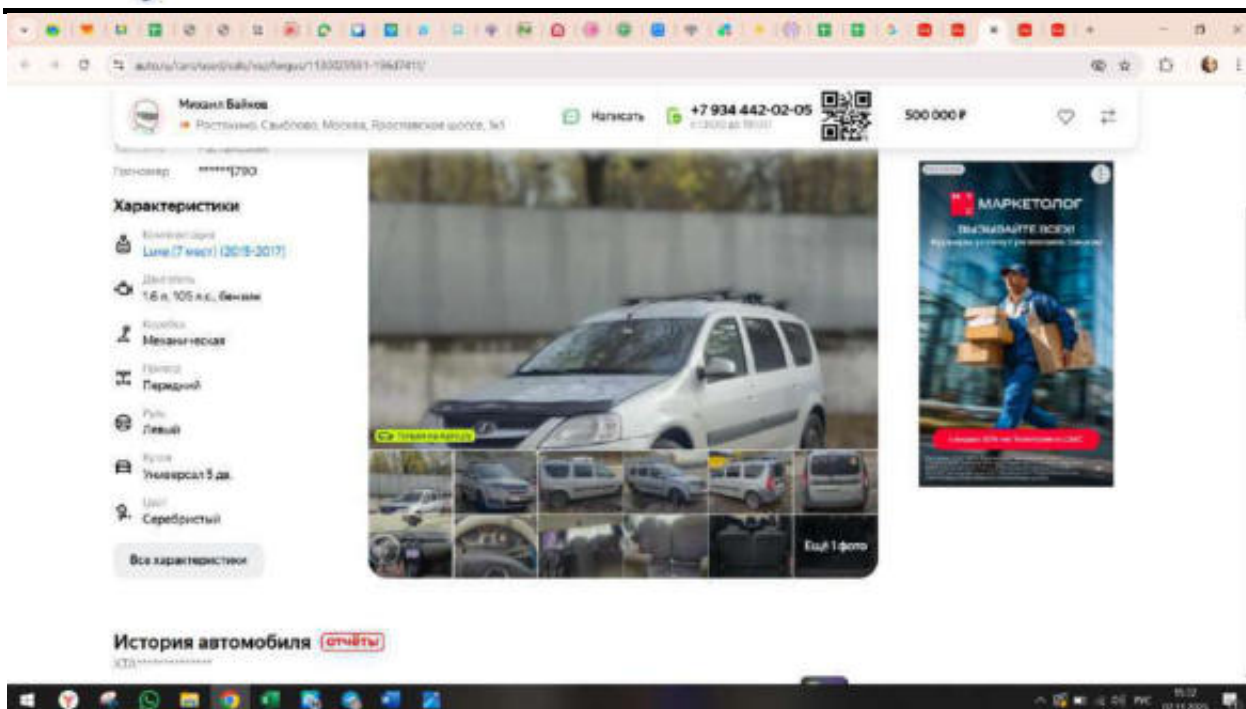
auto.ru/cars/used/sale/vaz/largus/1130035551-19ed741f/

Михаил Байков
Ростокино, Свиблово, Москва, Ярославское шоссе, 1к1

Написать

+7 934 442-02-05
с 12:00 до 18:00

500 000 ₽

Госномер ******1790

Характеристики

Комплектация
Luxe (7 мест) (2015-2017)

Двигатель
1.6 л, 105 л.с., бензин

Коробка
Механическая

Привод
Передний

Руль
Левый

Кузов
Универсал 5 дв.

Цвет
Серебристый

Все характеристики

Ещё 1 фото

МАРКЕТОЛОГ
ВЫЗЫВАЙТЕ ВСЕХ!

История автомобиля ОТЧЁТЫ
XTA**************

15:12
РУС